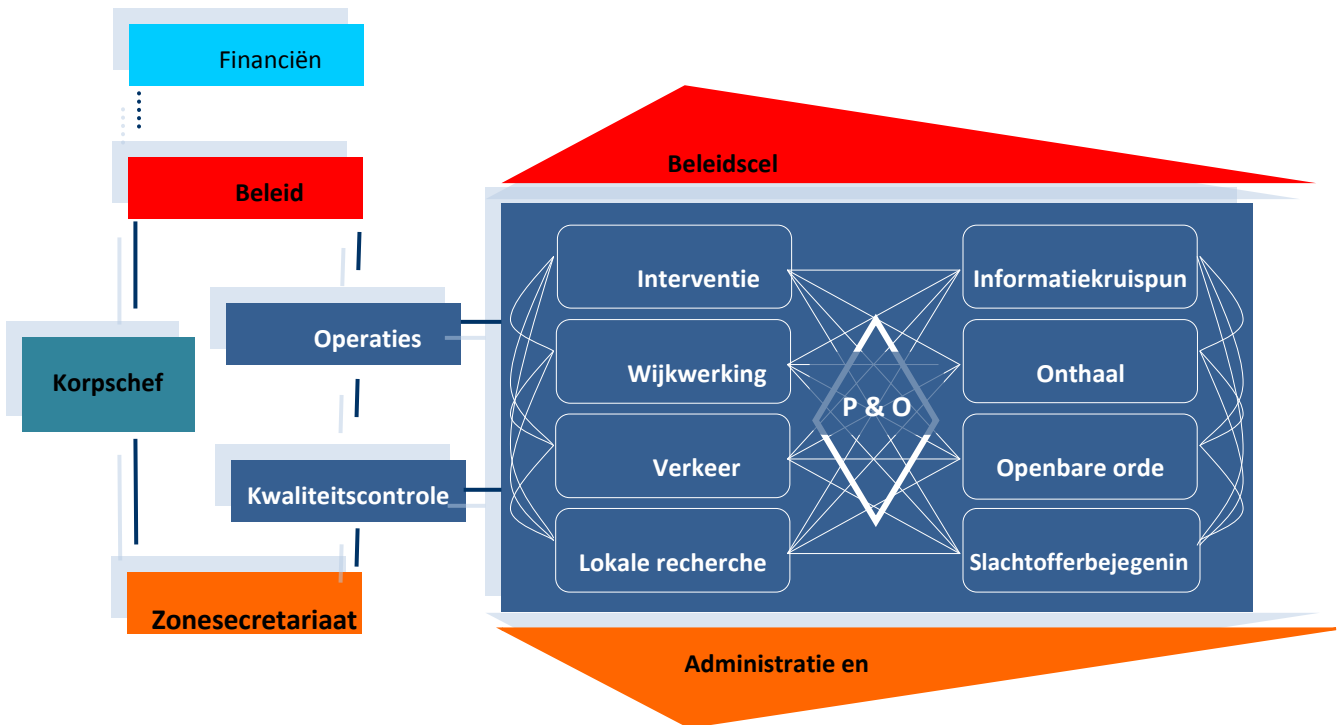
Financiën

Beleid

Korpschef

Operaties

Kwaliteitscontrole

Zonesecretariaat

Beleidscel

Interventie

Wijkwerking

Verkeer

Lokale recherche

P & O

Informatiekruispun

Onthaal

Openbare orde

Slachtofferbejegenin

Administratie en